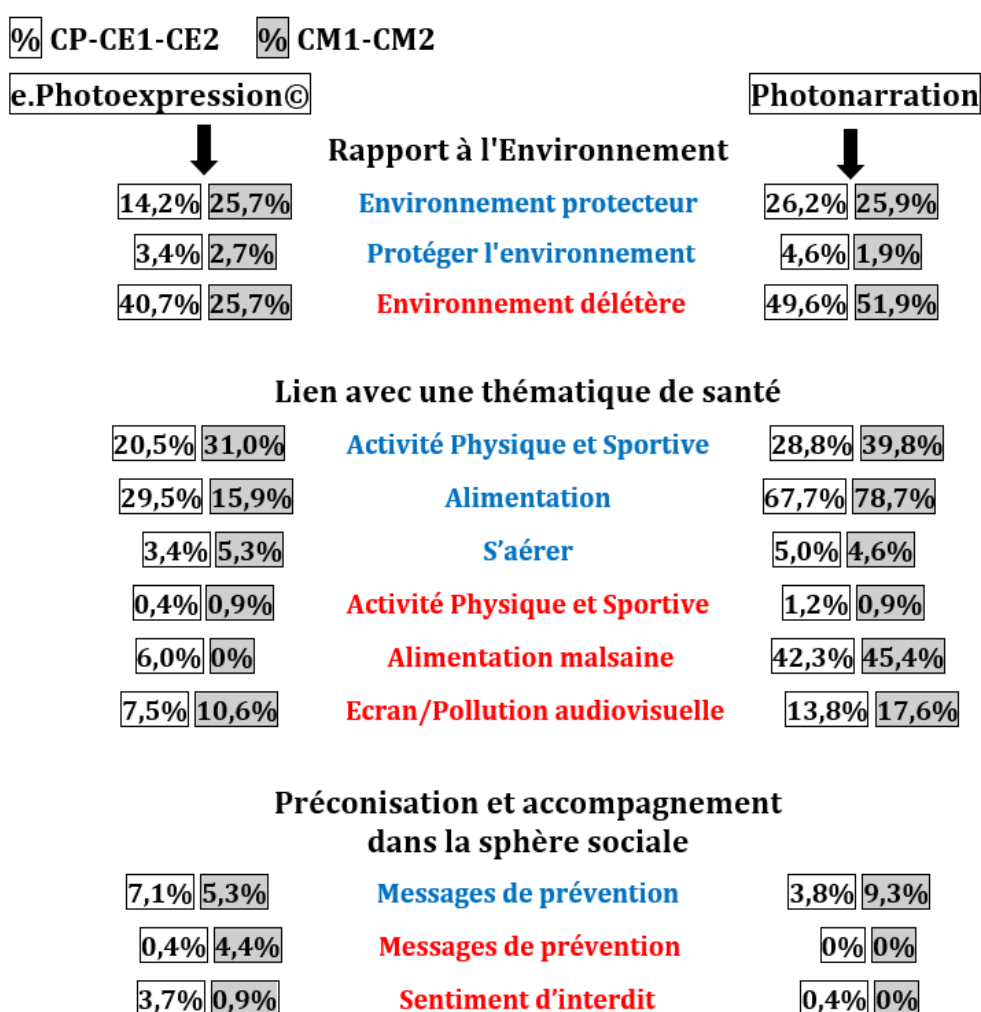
% CP-CE1-CE2 % CM1-CM2

e.Photoexpression© Photonarration

Rapport à l'Environnement

| e.Photoexpression© CP-CE1-CE2 | e.Photoexpression© CM1-CM2 | | Photonarration CP-CE1-CE2 | Photonarration CM1-CM2 |
|---|---|---|---|---|
| 14,2% | 25,7% | Environnement protecteur | 26,2% | 25,9% |
| 3,4% | 2,7% | Protéger l'environnement | 4,6% | 1,9% |
| 40,7% | 25,7% | Environnement délétère | 49,6% | 51,9% |

Lien avec une thématique de santé

| e.Photoexpression© CP-CE1-CE2 | e.Photoexpression© CM1-CM2 | | Photonarration CP-CE1-CE2 | Photonarration CM1-CM2 |
|---|---|---|---|---|
| 20,5% | 31,0% | Activité Physique et Sportive | 28,8% | 39,8% |
| 29,5% | 15,9% | Alimentation | 67,7% | 78,7% |
| 3,4% | 5,3% | S'aérer | 5,0% | 4,6% |
| 0,4% | 0,9% | Activité Physique et Sportive | 1,2% | 0,9% |
| 6,0% | 0% | Alimentation malsaine | 42,3% | 45,4% |
| 7,5% | 10,6% | Ecran/Pollution audiovisuelle | 13,8% | 17,6% |

Préconisation et accompagnement dans la sphère sociale

| e.Photoexpression© CP-CE1-CE2 | e.Photoexpression© CM1-CM2 | | Photonarration CP-CE1-CE2 | Photonarration CM1-CM2 |
|---|---|---|---|---|
| 7,1% | 5,3% | Messages de prévention | 3,8% | 9,3% |
| 0,4% | 4,4% | Messages de prévention | 0% | 0% |
| 3,7% | 0,9% | Sentiment d'interdit | 0,4% | 0% |